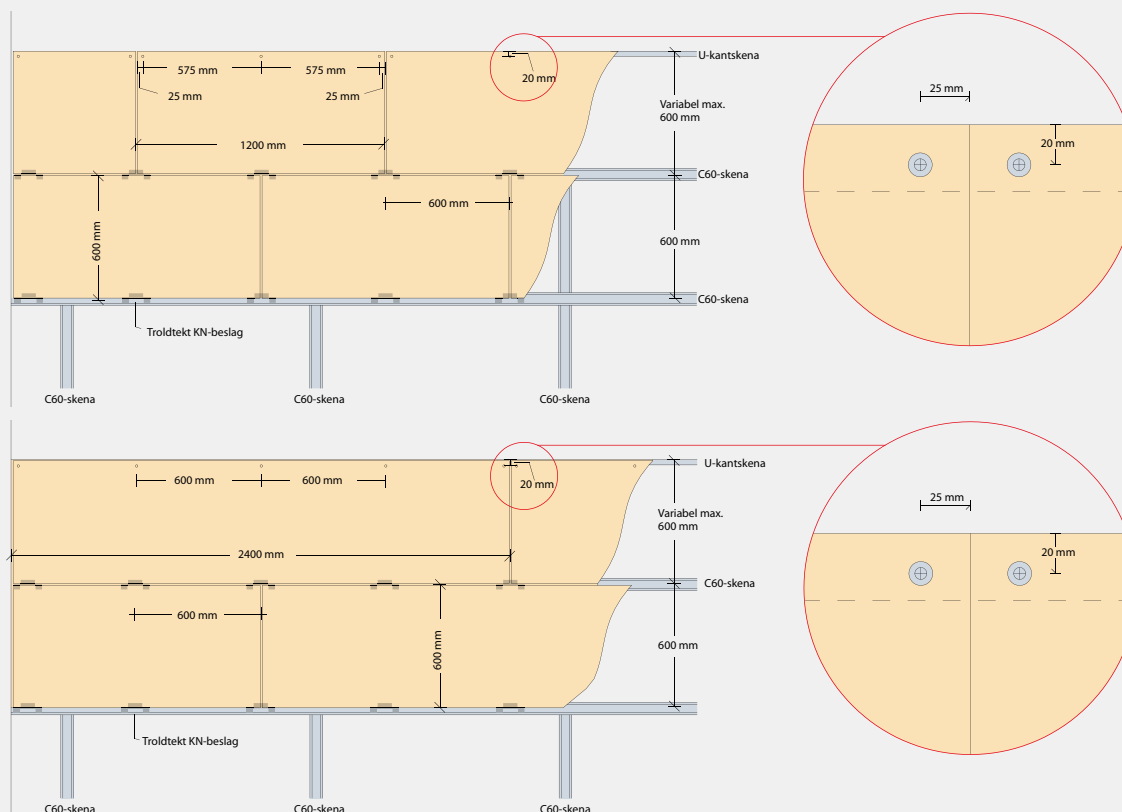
575 mm
575 mm
25 mm
25 mm
20 mm
U-kantskena
Variabel max. 600 mm
1200 mm
C60-skena
600 mm
600 mm
600 mm
C60-skena
Troldtekt KN-beslag
C60-skena
C60-skena
C60-skena
25 mm
20 mm

600 mm
600 mm
20 mm
U-kantskena
Variabel max. 600 mm
2400 mm
C60-skena
600 mm
600 mm
600 mm
Troldtekt KN-beslag
C60-skena
C60-skena
C60-skena
25 mm
20 mm